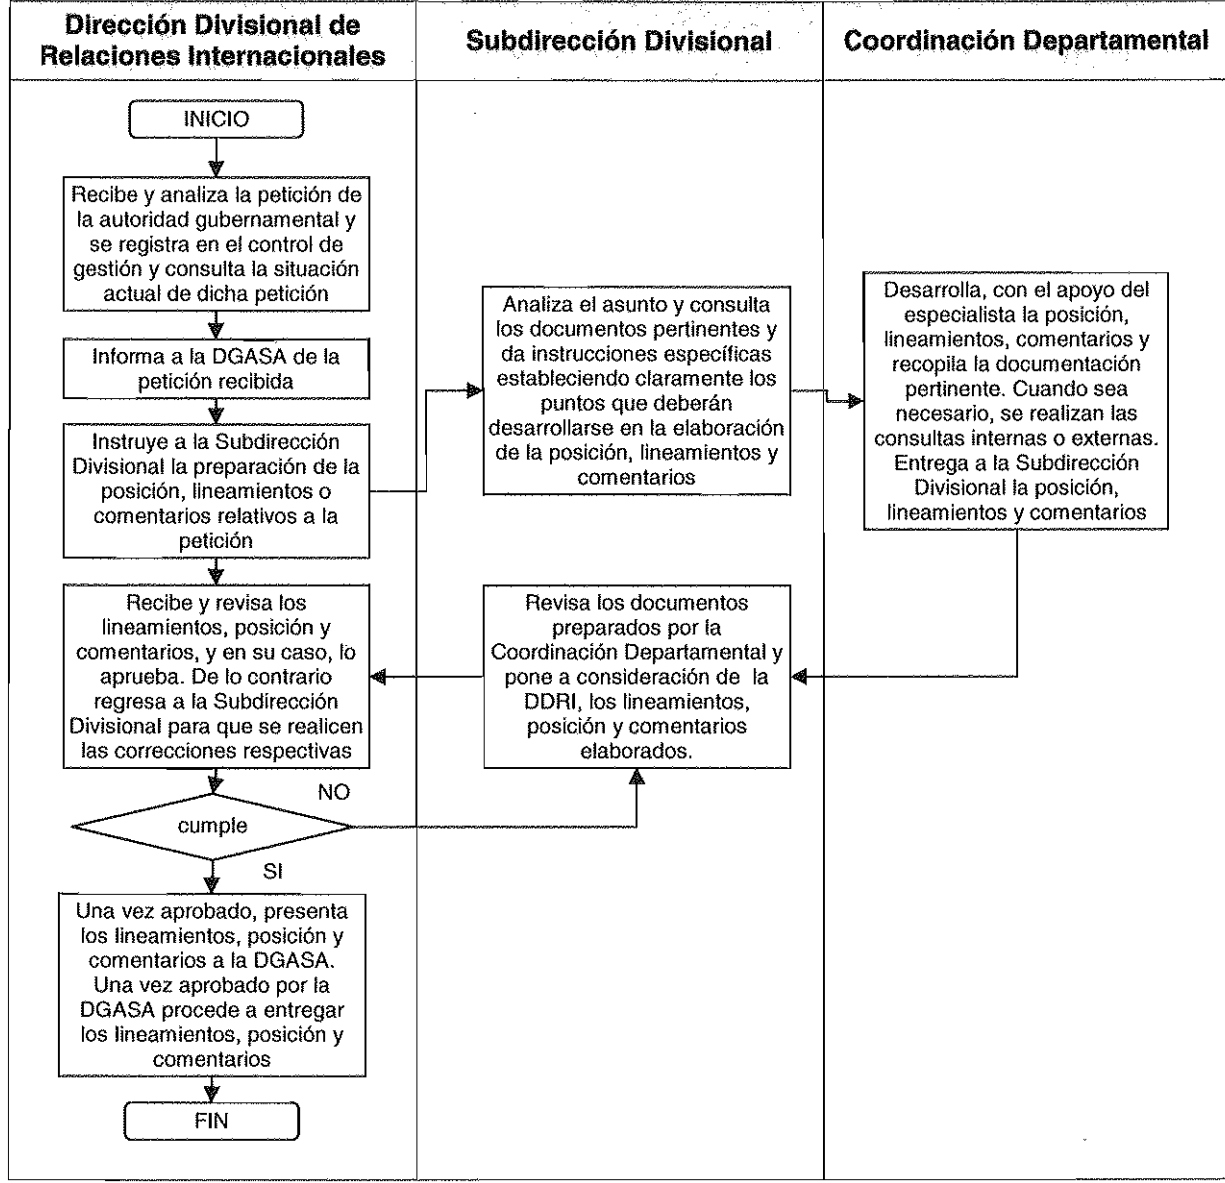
Dirección Divisional de Relaciones Internacionales

Subdirección Divisional

Coordinación Departamental

INICIO

Recibe y analiza la petición de la autoridad gubernamental y se registra en el control de gestión y consulta la situación actual de dicha petición

Informa a la DGASA de la petición recibida

Instruye a la Subdirección Divisional la preparación de la posición, lineamientos o comentarios relativos a la petición

Analiza el asunto y consulta los documentos pertinentes y da instrucciones específicas estableciendo claramente los puntos que deberán desarrollarse en la elaboración de la posición, lineamientos y comentarios

Desarrolla, con el apoyo del especialista la posición, lineamientos, comentarios y recopila la documentación pertinente. Cuando sea necesario, se realizan las consultas internas o externas. Entrega a la Subdirección Divisional la posición, lineamientos y comentarios

Recibe y revisa los lineamientos, posición y comentarios, y en su caso, lo aprueba. De lo contrario regresa a la Subdirección Divisional para que se realicen las correcciones respectivas

Revisa los documentos preparados por la Coordinación Departamental y pone a consideración de la DDRI, los lineamientos, posición y comentarios elaborados.

NO

cumple

SI

Una vez aprobado, presenta los lineamientos, posición y comentarios a la DGASA. Una vez aprobado por la DGASA procede a entregar los lineamientos, posición y comentarios

FIN